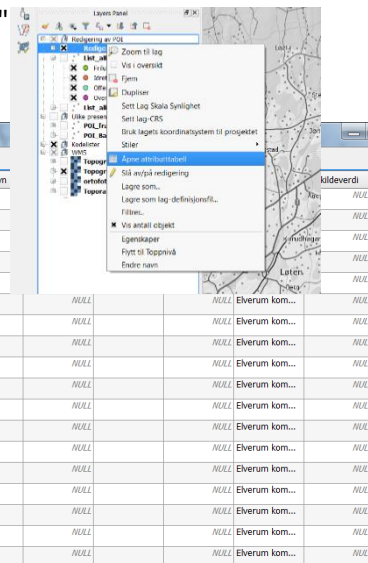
Layers Panel

Redigering av POI

Redige

List_all

Frilu

Idret

Offe

Over

List_all

Ulike presen

POI_fra

POI_Ra

Kodelister

WMS

Topogr

Topogr

ortofot

Topogra

Zoom til lag

Vis i oversikt

Fjern

Dupliser

Sett Lag Skala Synlighet

Sett lag-CRS

Bruk lagets koordinatsystem til prosjektet

Stiler

Åpne attributtabell

Slå av/på redigering

Lagre som...

Lagre som lag-definisjonsfil...

Filtrer...

Vis antall objekt

Egenskaper

Flytt til Toppnivå

Endre navn

Løten

kildeverdi

| | | | | |
|---|---|---|---|---|
| NULL | | NULL | Elverum kom... | NULL |
| NULL | | NULL | Elverum kom... | NULL |
| NULL | | NULL | Elverum kom... | NULL |
| NULL | | NULL | Elverum kom... | NULL |
| NULL | | NULL | Elverum kom... | NULL |
| NULL | | NULL | Elverum kom... | NULL |
| NULL | | NULL | Elverum kom... | NULL |
| NULL | | NULL | Elverum kom... | NULL |
| NULL | | NULL | Elverum kom... | NULL |
| NULL | | NULL | Elverum kom... | NULL |
| NULL | | NULL | Elverum kom... | NULL |
| NULL | | NULL | Elverum kom... | NULL |